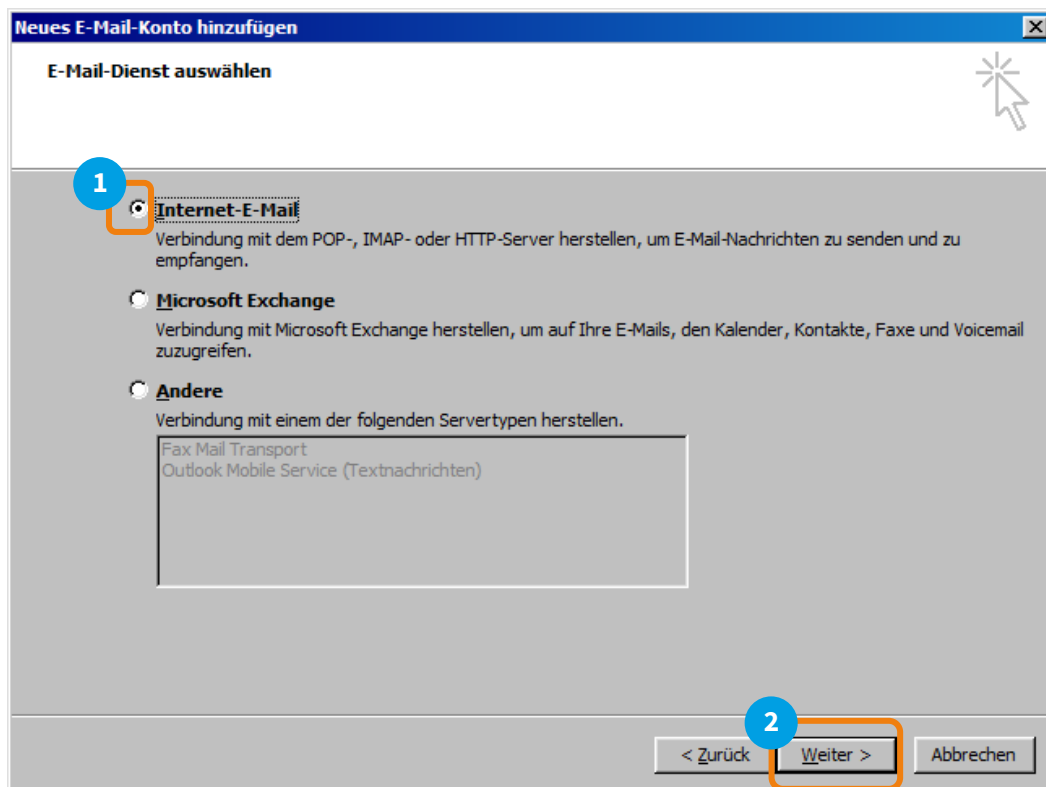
Neues E-Mail-Konto hinzufügen

E-Mail-Dienst auswählen

1

Internet-E-Mail
Verbindung mit dem POP-, IMAP- oder HTTP-Server herstellen, um E-Mail-Nachrichten zu senden und zu empfangen.

Microsoft Exchange
Verbindung mit Microsoft Exchange herstellen, um auf Ihre E-Mails, den Kalender, Kontakte, Faxe und Voicemail zuzugreifen.

Andere
Verbindung mit einem der folgenden Servertypen herstellen.

Fax Mail Transport
Outlook Mobile Service (Textnachrichten)

2

< Zurück | Weiter > | Abbrechen